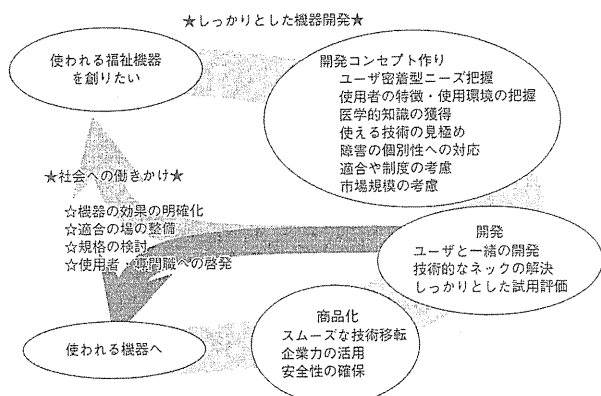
★しっかりとした機器開発★

使われる福祉機器を創りたい

開発コンセプト作り
ユーザ密着型ニーズ把握
使用者の特徴・使用環境の把握
医学的知識の獲得
使える技術の見極め
障害の個別性への対応
適合や制度の考慮
市場規模の考慮

★社会への働きかけ★
☆機器の効果の明確化
☆適合の場の整備
☆規格の検討
☆使用者・専門職への啓発

開発
ユーザと一緒の開発
技術的なネックの解決
しっかりとした試用評価

商品化
スムーズな技術移転
企業力の活用
安全性の確保

使われる機器へ